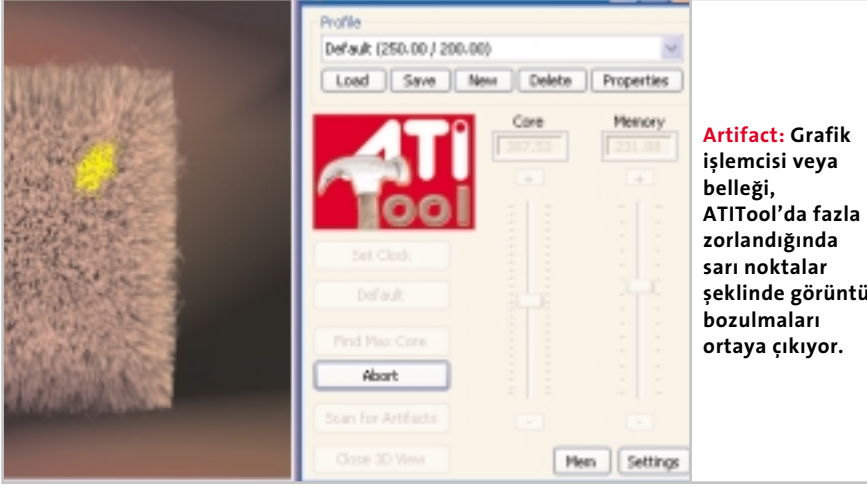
Profile
Default (250.00 / 200.00)
Load | Save | New | Delete | Properties
Core
Memory
387.53
231.88
ATI Tool
Set Clock
Default
Find Max Core
Abort
Scan for Artifacts
Close 3D View
Mem
Settings

Artifact: Grafik işlemcisi veya belleği, ATITool'da fazla zorlandığında sarı noktalar şeklinde görüntü bozulmaları ortaya çıkıyor.